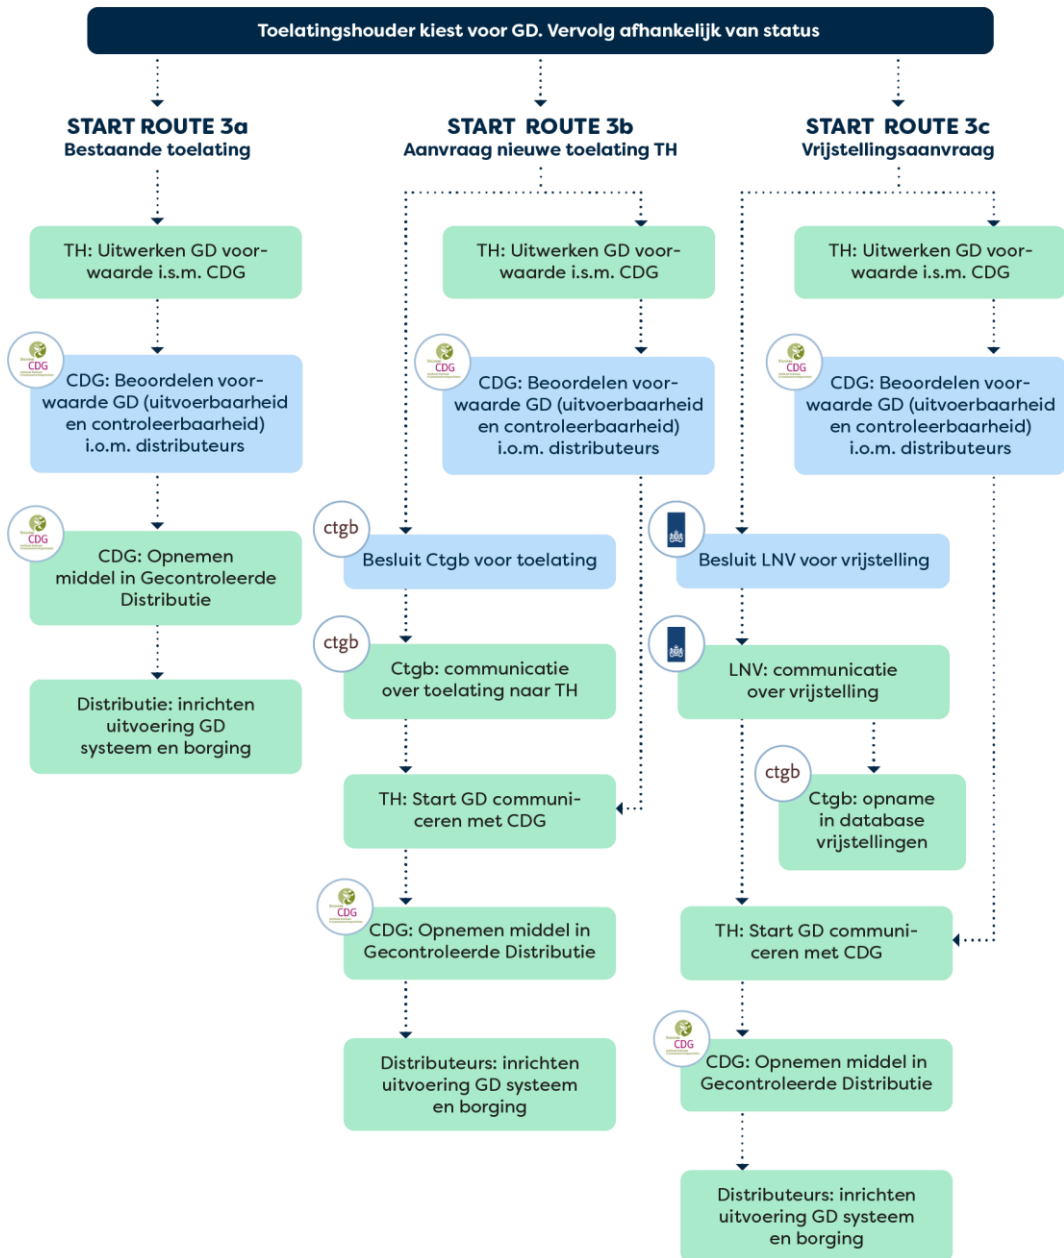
Toelatingshouder kiest voor GD. Vervolg afhankelijk van status

START ROUTE 3a
Bestaande toelating

TH: Uitwerken GD voorwaarde i.s.m. CDG

CDG

CDG: Beoordelen voorwaarde GD (uitvoerbaarheid en controleerbaarheid) i.o.m. distributeurs

CDG

CDG: Opnemen middel in Gecontroleerde Distributie

Distributie: inrichten uitvoering GD systeem en borging

START ROUTE 3b
Aanvraag nieuwe toelating TH

TH: Uitwerken GD voorwaarde i.s.m. CDG

CDG

CDG: Beoordelen voorwaarde GD (uitvoerbaarheid en controleerbaarheid) i.o.m. distributeurs

ctgb

Besluit Ctgb voor toelating

ctgb

Ctgb: communicatie over toelating naar TH

TH: Start GD communiceren met CDG

CDG

CDG: Opnemen middel in Gecontroleerde Distributie

Distributeurs: inrichten uitvoering GD systeem en borging

START ROUTE 3c
Vrijstellingsaanvraag

TH: Uitwerken GD voorwaarde i.s.m. CDG

CDG

CDG: Beoordelen voorwaarde GD (uitvoerbaarheid en controleerbaarheid) i.o.m. distributeurs

Besluit LNV voor vrijstelling

LNV: communicatie over vrijstelling

ctgb

Ctgb: opname in database vrijstellingen

TH: Start GD communiceren met CDG

CDG

CDG: Opnemen middel in Gecontroleerde Distributie

Distributeurs: inrichten uitvoering GD systeem en borging